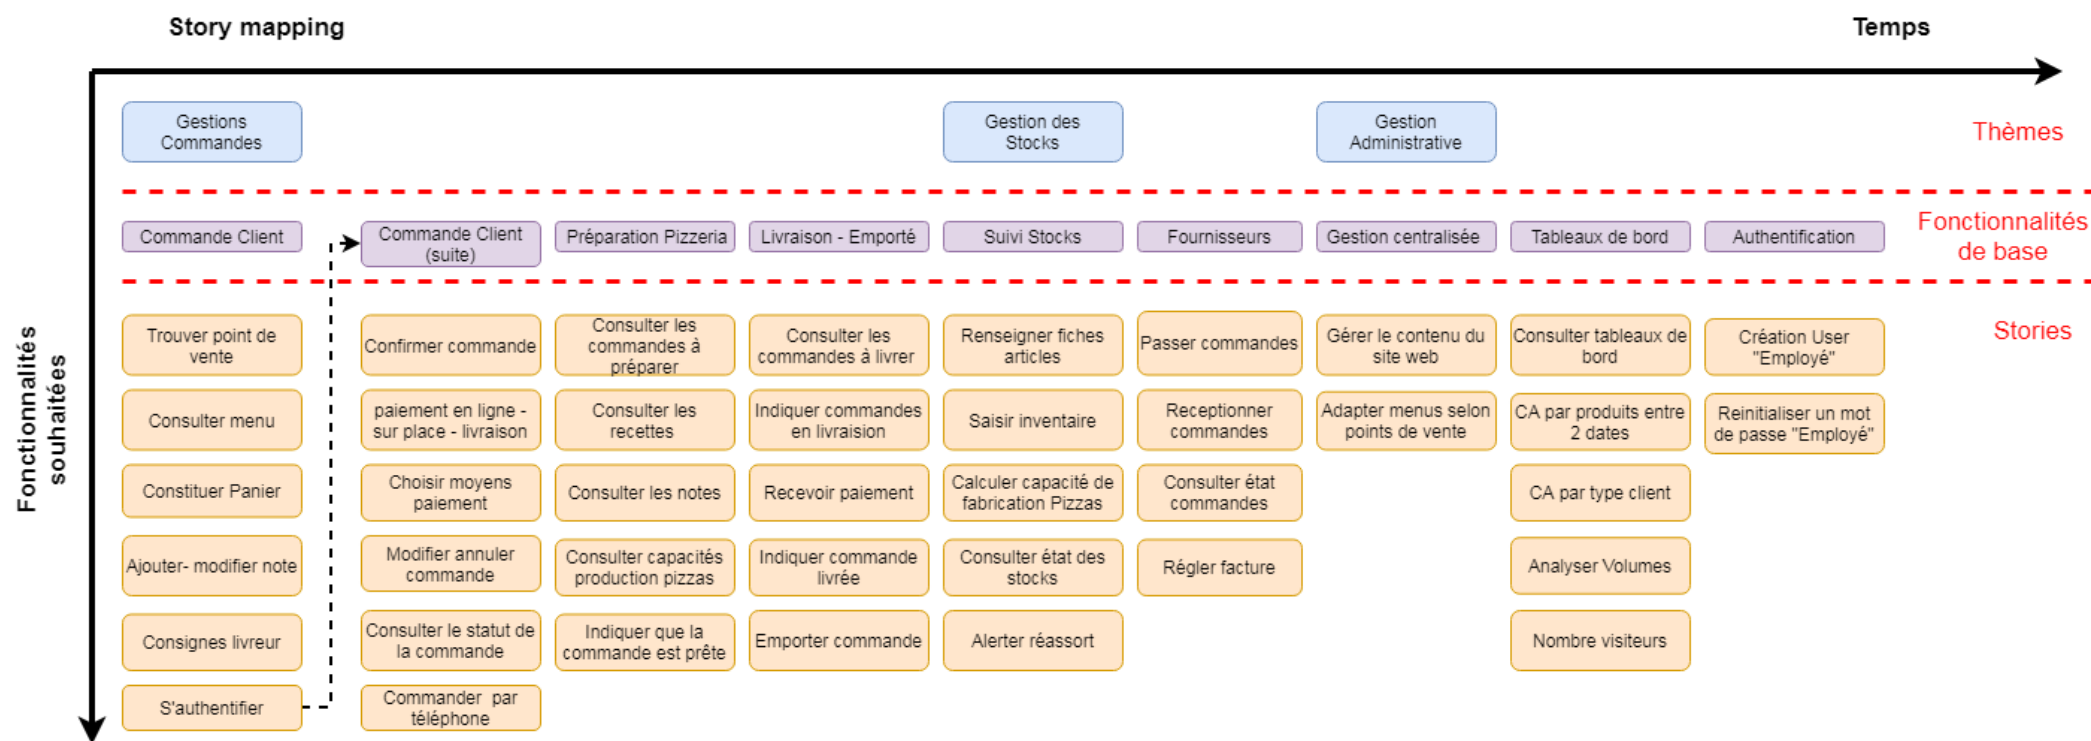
Story mapping

Temps

Gestions Commandes

Gestion des Stocks

Gestion Administrative

Thèmes

Commande Client

Commande Client (suite)

Préparation Pizzeria

Livraison - Emporté

Suivi Stocks

Fournisseurs

Gestion centralisée

Tableaux de bord

Authentification

Fonctionnalités de base

Stories

Fonctionnalités souhaitées

| Commande Client | Commande Client (suite) | Préparation Pizzeria | Livraison - Emporté | Suivi Stocks | Fournisseurs | Gestion centralisée | Tableaux de bord | Authentification |
|---|---|---|---|---|---|---|---|---|
| Trouver point de vente | Confirmer commande | Consulter les commandes à préparer | Consulter les commandes à livrer | Renseigner fiches articles | Passer commandes | Gérer le contenu du site web | Consulter tableaux de bord | Création User "Employé" |
| Consulter menu | paiement en ligne - sur place - livraison | Consulter les recettes | Indiquer commandes en livraison | Saisir inventaire | Receptionner commandes | Adapter menus selon points de vente | CA par produits entre 2 dates | Reinitialiser un mot de passe "Employé" |
| Constituer Panier | Choisir moyens paiement | Consulter les notes | Recevoir paiement | Calculer capacité de fabrication Pizzas | Consulter état commandes | | CA par type client | |
| Ajouter- modifier note | Modifier annuler commande | Consulter capacités production pizzas | Indiquer commande livrée | Consulter état des stocks | Régler facture | | Analyser Volumes | |
| Consignes livreur | Consulter le statut de la commande | Indiquer que la commande est prête | Emporter commande | Alerter réassort | | | Nombre visiteurs | |
| S'authentifier | Commander par téléphone | | | | | | | |